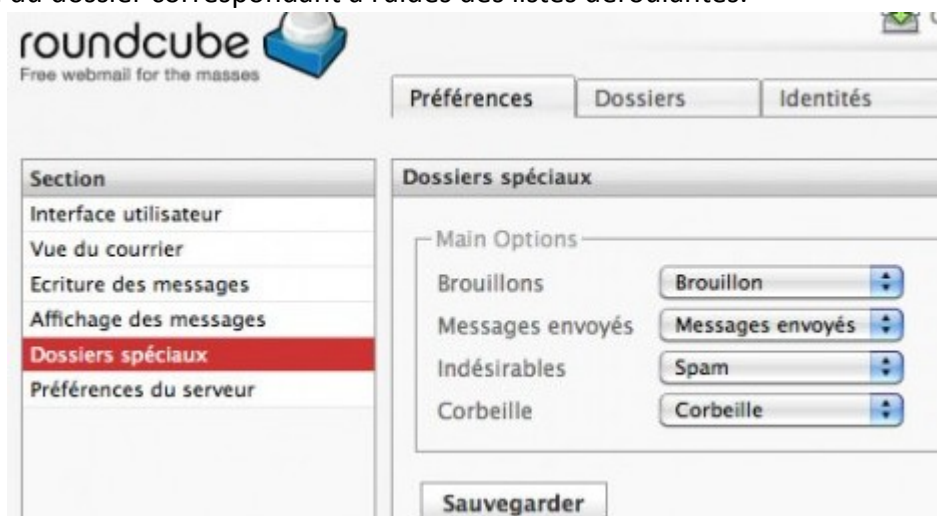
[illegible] du dossier correspondant à l'aides des listes déroulantes.

roundcube
Free webmail for the masses

Préférences | Dossiers | Identités

Section
Interface utilisateur
Vue du courrier
Ecriture des messages
Affichage des messages
Dossiers spéciaux
Préférences du serveur

Dossiers spéciaux

Main Options
Brouillons | Brouillon
Messages envoyés | Messages envoyés
Indésirables | Spam
Corbeille | Corbeille

Sauvegarder